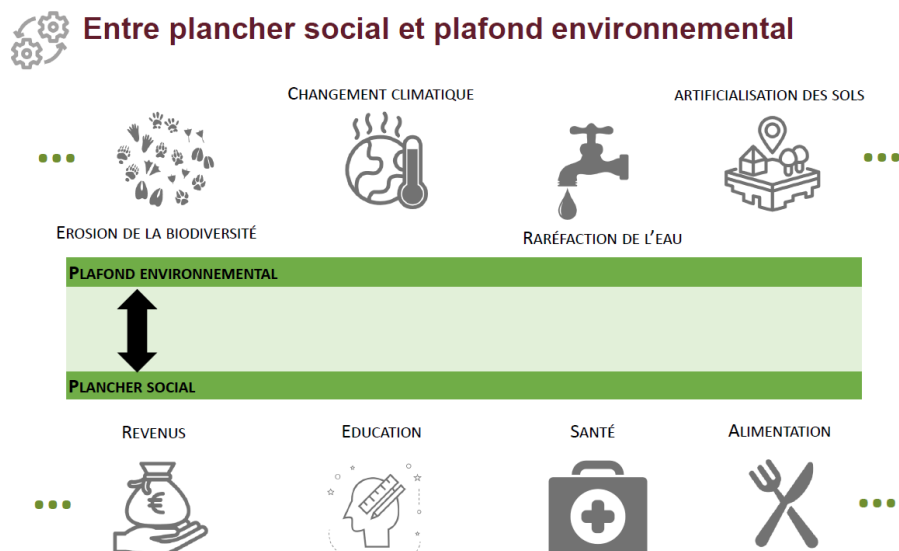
Entre plancher social et plafond environnemental

Changement climatique

Artificialisation des sols

...

...

Erosion de la biodiversité

Raréfaction de l'eau

Plafond environnemental

Plancher social

Revenus

Education

Santé

Alimentation

...

...